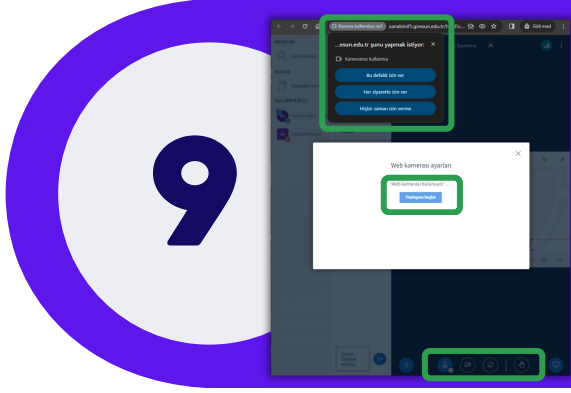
9

Kamera kullanılıyor

sanalsinif1.giresun.edu.tr

...esun.edu.tr şunu yapmak istiyor:

Kameranızı kullanma

Bu defalık izin ver

Her ziyarette izin ver

Hiçbir zaman izin verme

Gizli mod

Web kamerası ayarları

Web kamerası bulunuyor ...

Paylaşımı başlat